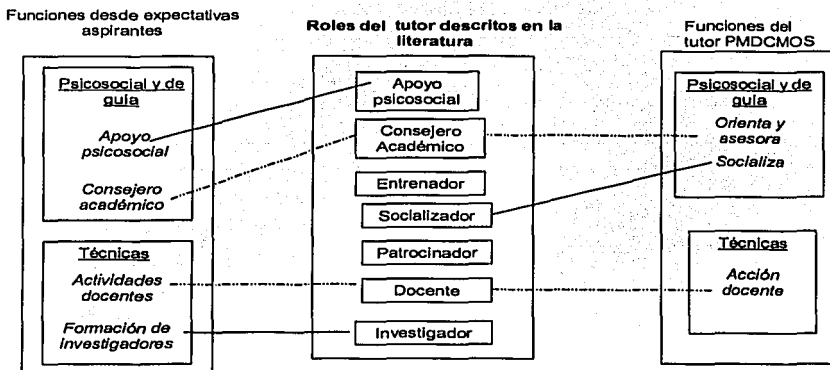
Funciones desde expectativas aspirantes

Psicosocial y de guía

Apoyo psicosocial

Consejero académico

Técnicas

Actividades docentes

Formación de investigadores

Roles del tutor descritos en la literatura

Apoyo psicosocial

Consejero Académico

Entrenador

Socializador

Patrocinador

Docente

Investigador

Funciones del tutor PMDCMOS

Psicosocial y de guía

Orienta y asesora

Socializa

Técnicas

Acción docente